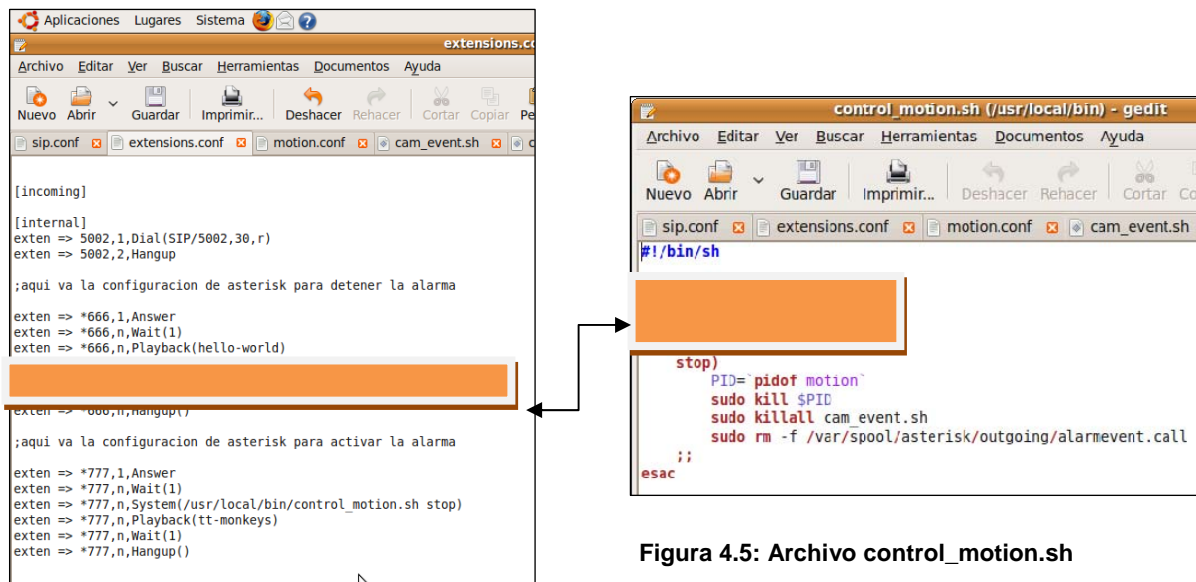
Aplicaciones Lugares Sistema

extensions.co

Archivo Editar Ver Buscar Herramientas Documentos Ayuda

Nuevo Abrir Guardar Imprimir... Deshacer Rehacer Cortar Copiar Pe

sip.conf extensions.conf motion.conf cam_event.sh

[incoming]

[internal]
exten => 5002,1,Dial(SIP/5002,30,r)
exten => 5002,2,Hangup

;aqui va la configuracion de asterisk para detener la alarma

exten => *666,1,Answer
exten => *666,n,Wait(1)
exten => *666,n,Playback(hello-world)

exten => *666,n,Hangup()

;aqui va la configuracion de asterisk para activar la alarma

exten => *777,1,Answer
exten => *777,n,Wait(1)
exten => *777,n,System(/usr/local/bin/control_motion.sh stop)
exten => *777,n,Playback(tt-monkeys)
exten => *777,n,Wait(1)
exten => *777,n,Hangup()

control_motion.sh (/usr/local/bin) - gedit

Archivo Editar Ver Buscar Herramientas Documentos Ayuda

Nuevo Abrir Guardar Imprimir... Deshacer Rehacer Cortar Co

sip.conf extensions.conf motion.conf cam_event.sh

#!/bin/sh

stop)
PID=`pidof motion`
sudo kill $PID
sudo killall cam_event.sh
sudo rm -f /var/spool/asterisk/outgoing/alarmevent.call
;;
esac

Figura 4.5: Archivo control_motion.sh